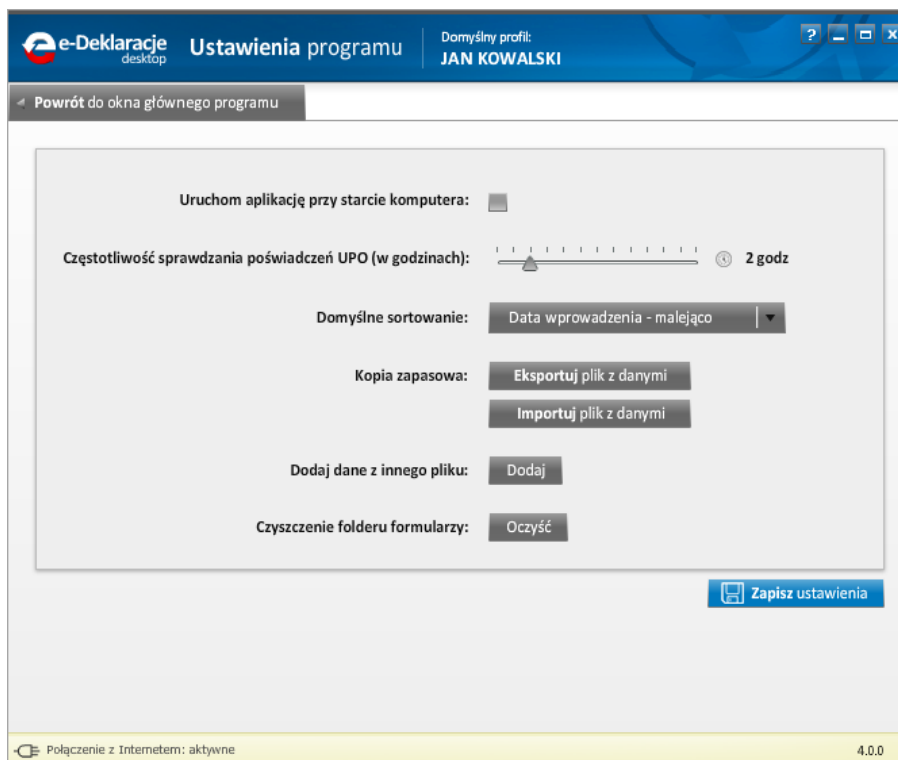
e-Deklaracje desktop

Ustawienia programu

Domyślny profil:
JAN KOWALSKI

? _ □ X

Powrót do okna głównego programu

Uruchom aplikację przy starcie komputera:

Częstotliwość sprawdzania poświadczeń UPO (w godzinach): 2 godz

Domyślne sortowanie: Data wprowadzenia - malejąco

Kopia zapasowa: Eksportuj plik z danymi

Importuj plik z danymi

Dodaj dane z innego pliku: Dodaj

Czyszczenie folderu formularzy: Oczyść

Zapisz ustawienia

Połączenie z Internetem: aktywne

4.0.0